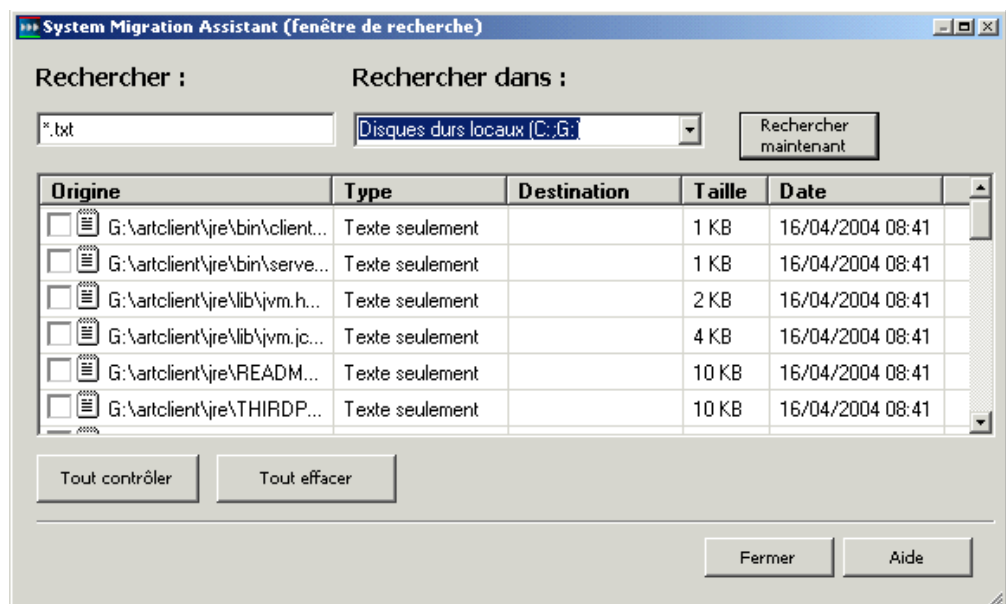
System Migration Assistant (fenêtre de recherche)

Rechercher :

Rechercher dans :

*.txt

Disques durs locaux (C:;G:)

Rechercher maintenant

| Origine | Type | Destination | Taille | Date |
|---|---|---|---|---|
| G:\artclient\jre\bin\client... | Texte seulement | | 1 KB | 16/04/2004 08:41 |
| G:\artclient\jre\bin\serve... | Texte seulement | | 1 KB | 16/04/2004 08:41 |
| G:\artclient\jre\lib\jvm.h... | Texte seulement | | 2 KB | 16/04/2004 08:41 |
| G:\artclient\jre\lib\jvm.jc... | Texte seulement | | 4 KB | 16/04/2004 08:41 |
| G:\artclient\jre\READM... | Texte seulement | | 10 KB | 16/04/2004 08:41 |
| G:\artclient\jre\THIRDP... | Texte seulement | | 10 KB | 16/04/2004 08:41 |

Tout contrôler

Tout effacer

Fermer

Aide